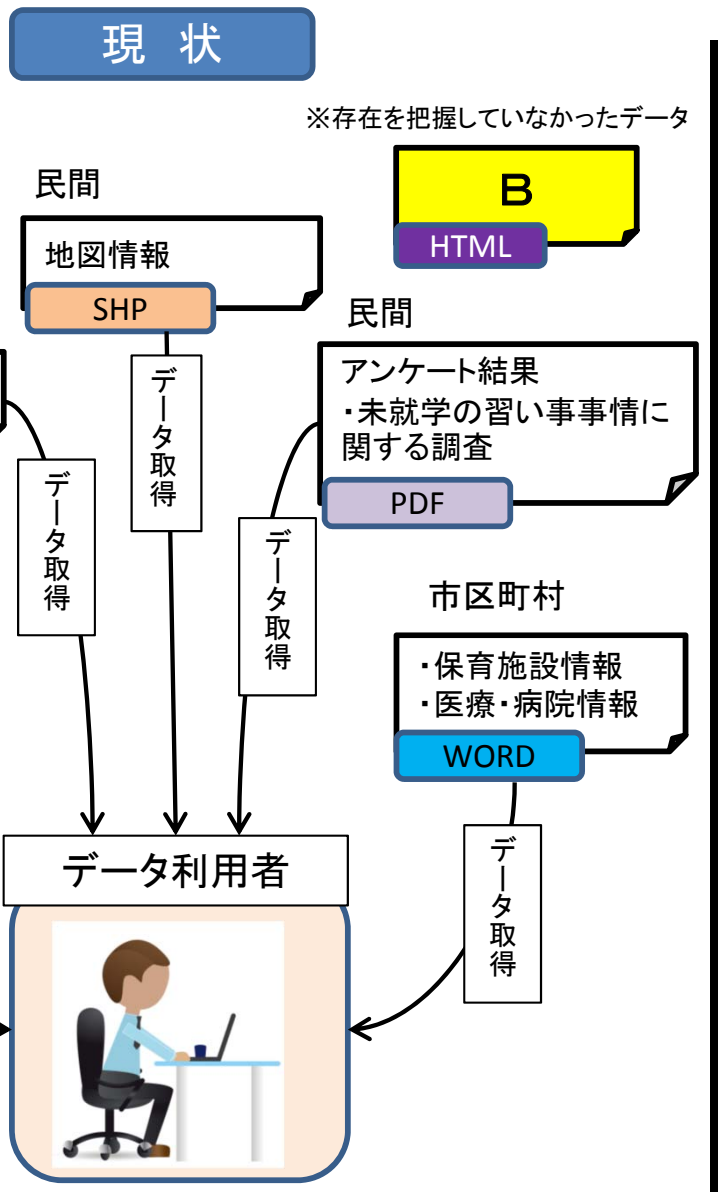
現 状

※存在を把握していなかったデータ

B
HTML

民間

地図情報
SHP

民間

アンケート結果
・未就学の習い事事情に関する調査
PDF

データ取得

データ取得

データ取得

市区町村

・保育施設情報
・医療・病院情報
WORD

データ取得

データ利用者